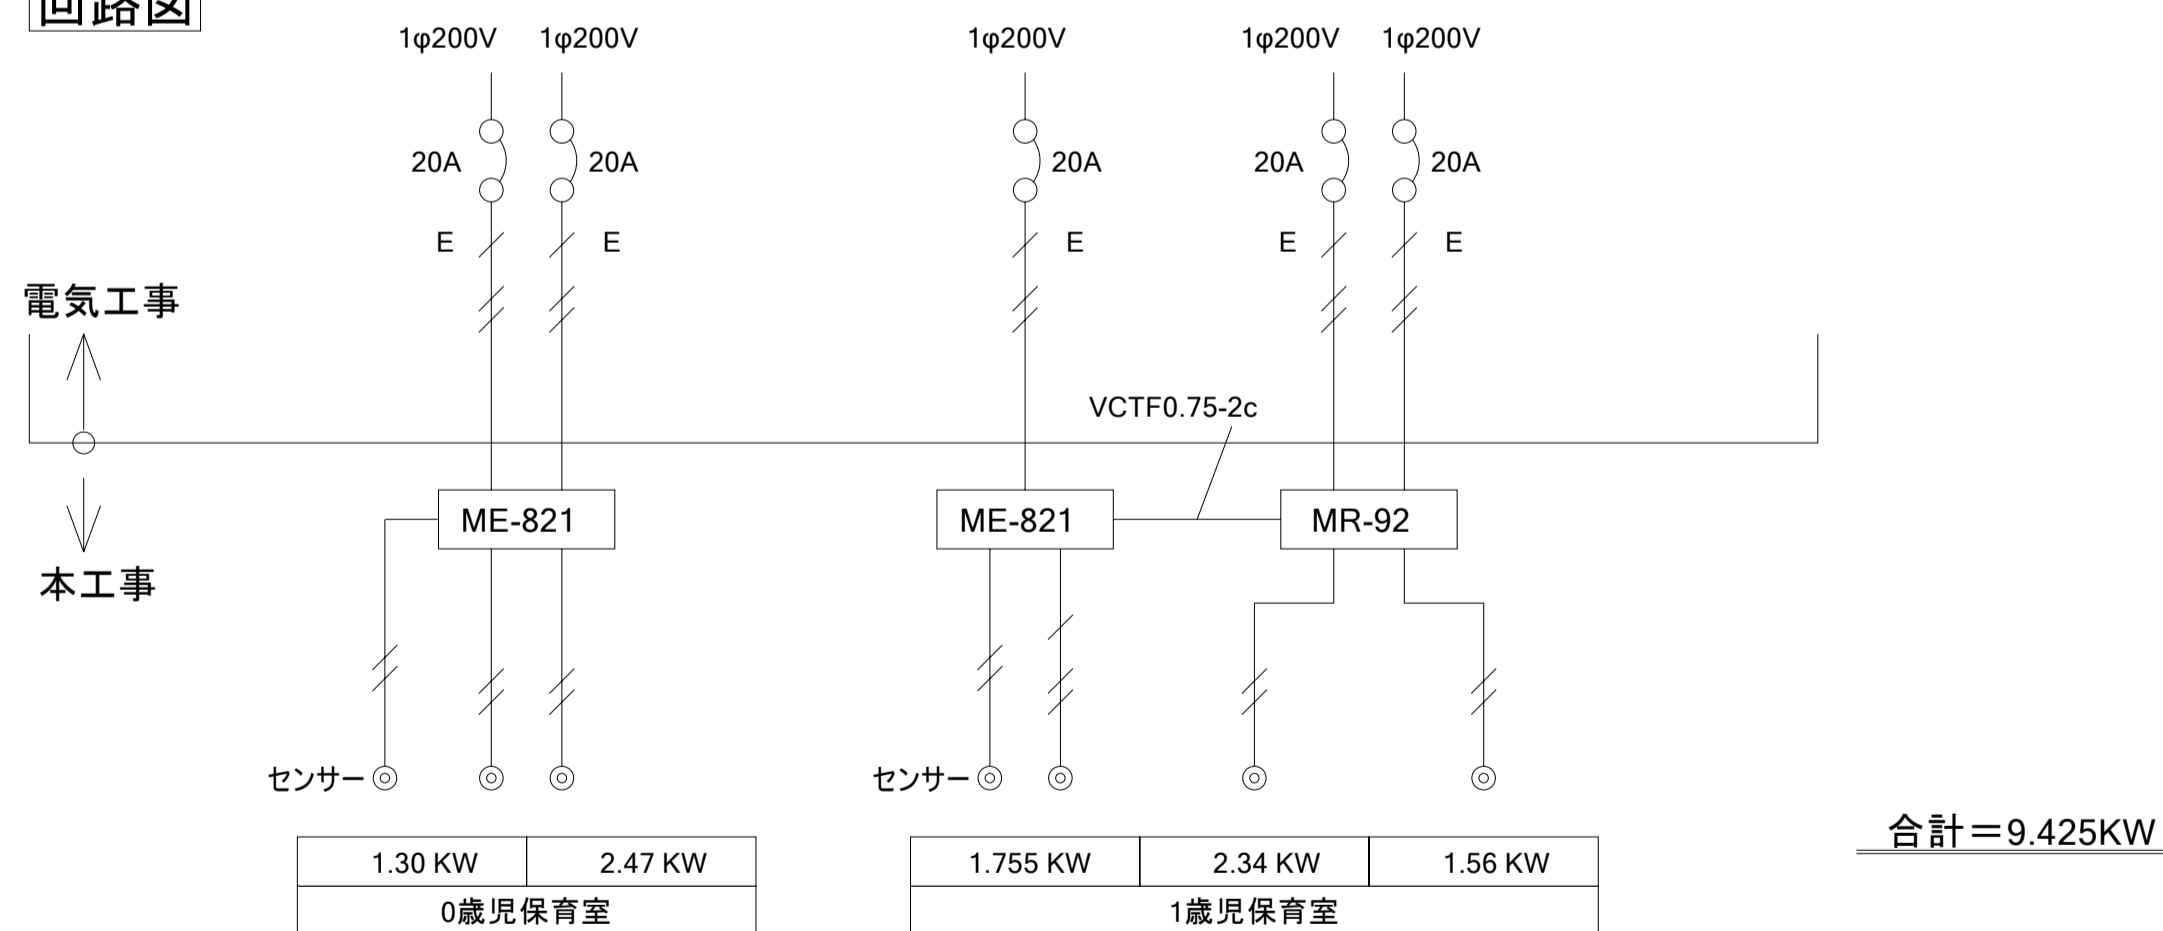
回路図

1φ200V 1φ200V 1φ200V 1φ200V 1φ200V

20A 20A 20A 20A 20A

E E E E E

電気工事

本工事

VCTF0.75-2c

ME-821

ME-821

MR-92

センサー

センサー

| 1.30 KW | 2.47 KW |
|---|---|
| 0歳児保育室 | |

| 1.755 KW | 2.34 KW | 1.56 KW |
|---|---|---|
| 1歳児保育室 | | |

合計＝9.425KW